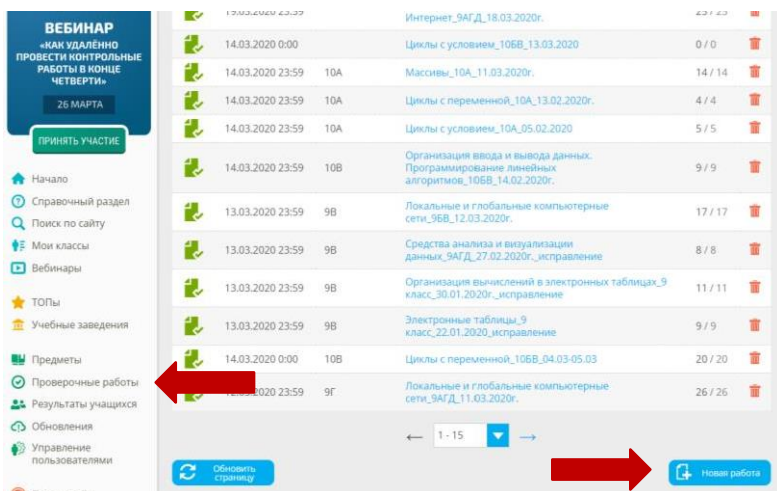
ВЕБИНАР
«КАК УДАЛЁННО ПРОВЕСТИ КОНТРОЛЬНЫЕ РАБОТЫ В КОНЦЕ ЧЕТВЕРТИ»
26 МАРТА
ПРИНЯТЬ УЧАСТИЕ

Начало
Справочный раздел
Поиск по сайту
Мои классы
Вебинары
ТОПы
Учебные заведения
Предметы
Проверочные работы
Результаты учащихся
Обновления
Управление пользователями

| | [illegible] | | Интернет_9АГД_18.03.2020г. | 23 / 23 |
|---|---|---|---|---|
| | 14.03.2020 0:00 | | Циклы с условием_10БВ_13.03.2020 | 0 / 0 |
| | 14.03.2020 23:59 | 10А | Массивы_10А_11.03.2020г. | 14 / 14 |
| | 14.03.2020 23:59 | 10А | Циклы с переменной_10А_13.02.2020г. | 4 / 4 |
| | 14.03.2020 23:59 | 10А | Циклы с условием_10А_05.02.2020 | 5 / 5 |
| | 14.03.2020 23:59 | 10В | Организация ввода и вывода данных. Программирование линейных алгоритмов_10БВ_14.02.2020г. | 9 / 9 |
| | 13.03.2020 23:59 | 9В | Локальные и глобальные компьютерные сети_9БВ_12.03.2020г. | 17 / 17 |
| | 13.03.2020 23:59 | 9В | Средства анализа и визуализации данных_9АГД_27.02.2020г._исправление | 8 / 8 |
| | 13.03.2020 23:59 | 9В | Организация вычислений в электронных таблицах_9 класс_30.01.2020г._исправление | 11 / 11 |
| | 13.03.2020 23:59 | 9В | Электронные таблицы_9 класс_22.01.2020_исправление | 9 / 9 |
| | 14.03.2020 0:00 | 10В | Циклы с переменной_10БВ_04.03-05.03 | 20 / 20 |
| | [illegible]2020 23:59 | 9Г | Локальные и глобальные компьютерные сети_9АГД_11.03.2020г. | 26 / 26 |

← 1 - 15 →

Обновить страницу
Новая работа